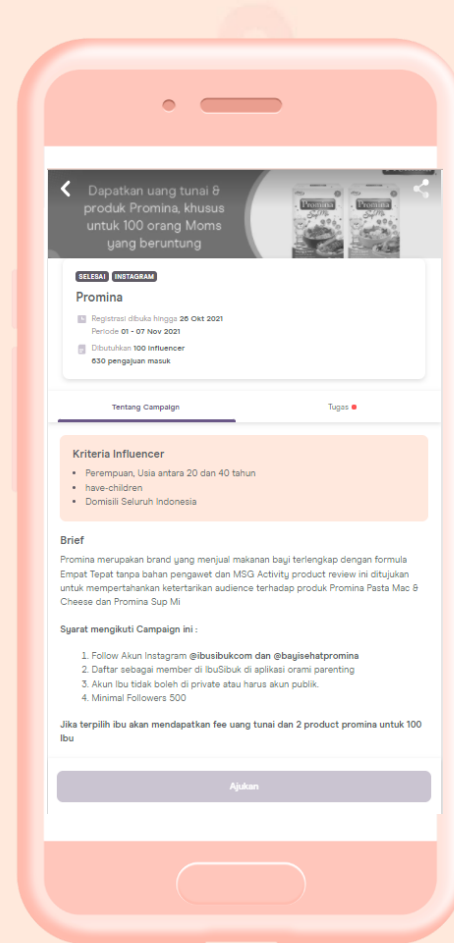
Dapatkan uang tunai & produk Promina, khusus untuk 100 orang Moms yang beruntung

Promina

Promina

SELESAI INSTAGRAM

Promina

Registrasi dibuka hingga 26 Okt 2021
Periode 01 - 07 Nov 2021

Dibutuhkan 100 Influencer
630 pengajuan masuk

Tentang Campaign

Tugas

Kriteria Influencer

- Perempuan, Usia antara 20 dan 40 tahun
- have-children
- Domisili Seluruh Indonesia

Brief

Promina merupakan brand yang menjual makanan bayi terlengkap dengan formula Empat Tepat tanpa bahan pengawet dan MSG Activity product review ini ditujukan untuk mempertahankan ketertarikan audience terhadap produk Promina Pasta Mac & Cheese dan Promina Sup Mi

Syarat mengikuti Campaign ini :

1. Follow Akun Instagram @ibusibukcom dan @bayisehatpromina
2. Daftar sebagai member di IbuSibuk di aplikasi orami parenting
3. Akun Ibu tidak boleh di private atau harus akun publik.
4. Minimal Followers 500

Jika terpilih ibu akan mendapatkan fee uang tunai dan 2 product promina untuk 100 Ibu

Ajukan